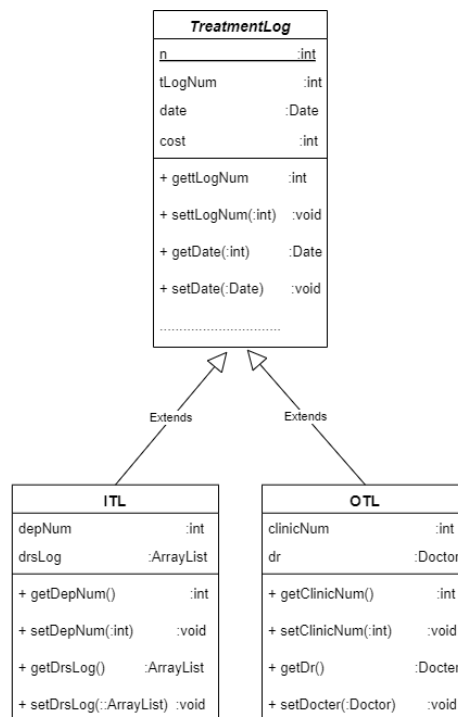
TreatmentLog

n :int
tLogNum :int
date :Date
cost :int

+ gettLogNum :int
+ settLogNum(:int) :void
+ getDate(:int) :Date
+ setDate(:Date) :void
..............................

Extends

Extends

ITL

depNum :int
drsLog :ArrayList

+ getDepNum() :int
+ setDepNum(:int) :void
+ getDrsLog() :ArrayList
+ setDrsLog(::ArrayList) :void

OTL

clinicNum :int
dr :Doctor

+ getClinicNum() :int
+ setClinicNum(:int) :void
+ getDr() :Docter
+ setDocter(:Doctor) :void